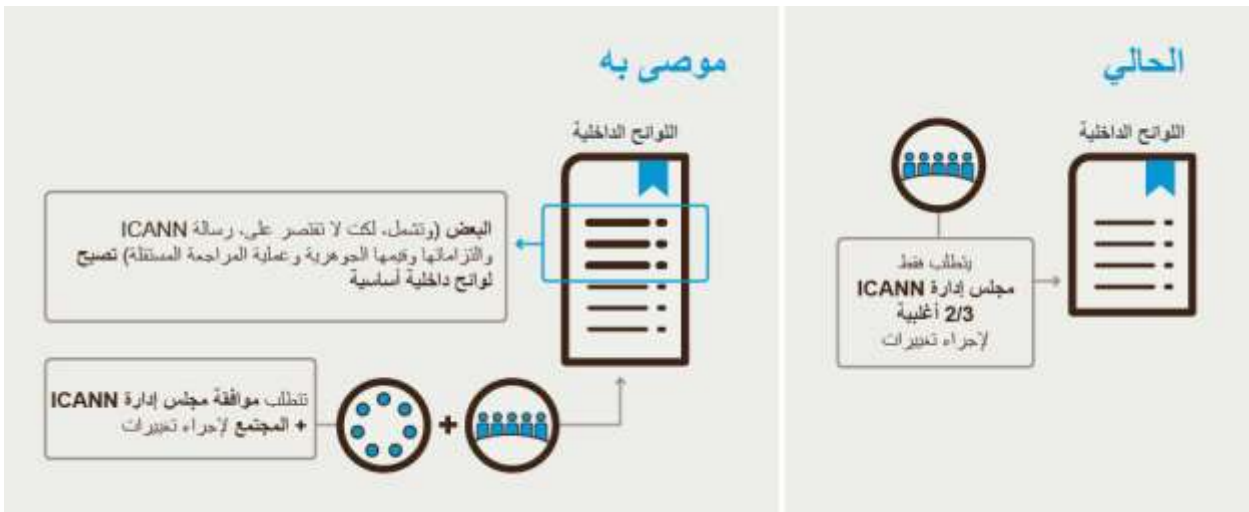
الحالي

اللوائح الداخلية

يتطلب فقط
مجلس إدارة ICANN
2/3 أغلبية
لإجراء تغييرات

موصى به

اللوائح الداخلية

البعض (وتشمل، لكن لا تقتصر على، رسالة ICANN والتزاماتها وقيمها الجوهرية وعملية المراجعة المستقلة) تصبح لوائح داخلية أساسية

تتطلب موافقة مجلس إدارة ICANN + المجتمع لإجراء تغييرات